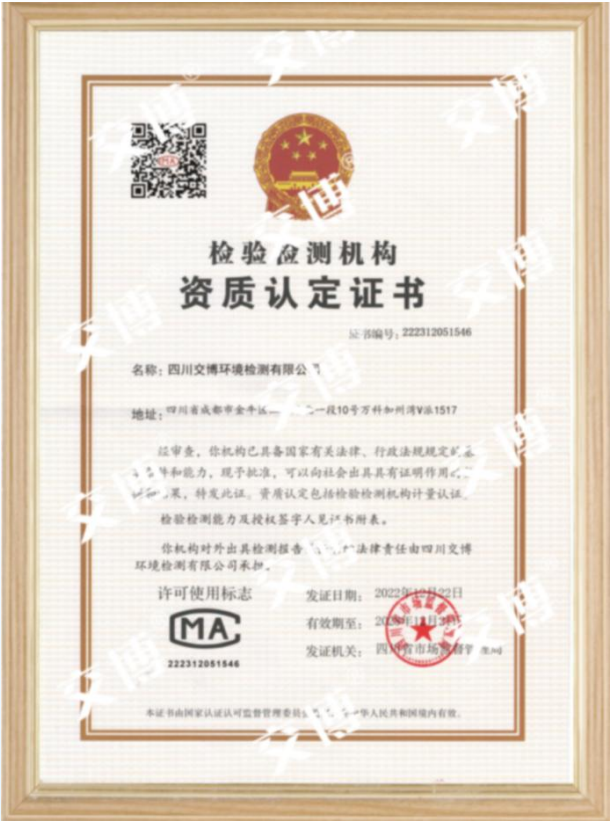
交博

检验检测机构
资质认定证书

证书编号：222312051546

名称：四川交博环境检测有限公司

地址：四川省成都市金牛区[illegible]一段10号万科加州湾V派1517

经审查，你机构已具备国家有关法律、行政法规规定的基本条件和能力，现予批准，可以向社会出具具有证明作用的数据和结果，特发此证。资质认定包括检验检测机构计量认证。

检验检测能力及授权签字人见证书附表。

你机构对外出具检测报告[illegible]法律责任由四川交博环境检测有限公司承担。

许可使用标志

CMA
222312051546

发证日期：2022年12月22日
有效期至：202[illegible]年12月21日
发证机关：四川省市场监督管理局

本证书由国家认证认可监督管理委员会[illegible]华人民共和国境内有效。